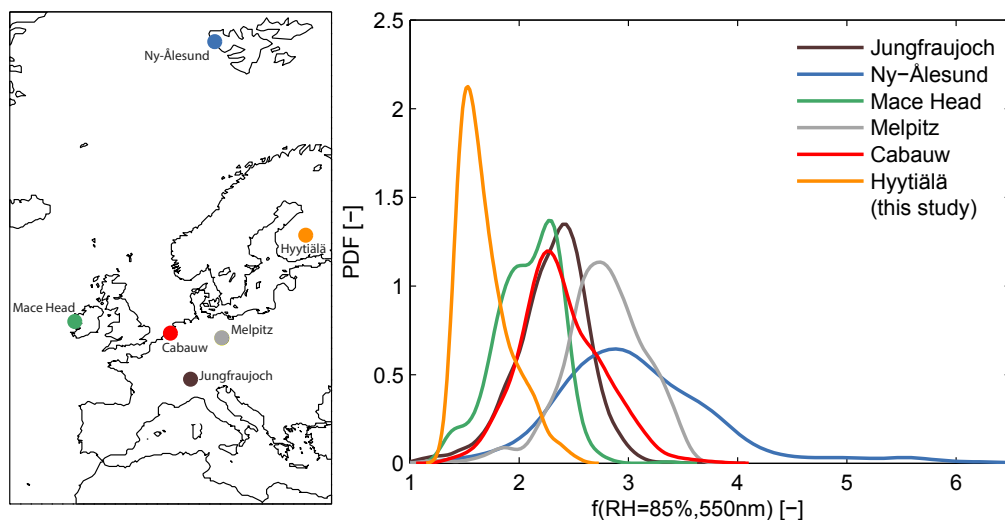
Ny-Ålesund

Hyytiälä

Mace Head

Cabauw

Melpitz

Jungfraujoch

| |
|---|
| Jungfraujoch |
| Ny−Ålesund |
| Mace Head |
| Melpitz |
| Cabauw |
| Hyytiälä (this study) |

PDF [−]

2.5
2
1.5
1
0.5
0

1
2
3
4
5
6

f(RH=85%,550nm) [−]